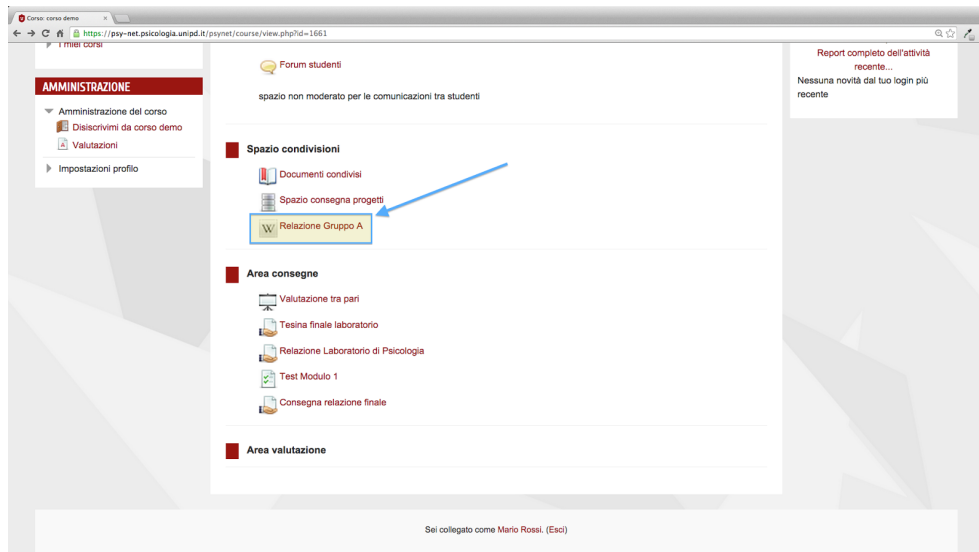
Corso: corso demo

https://psy-net.psicologia.unipd.it/psynet/course/view.php?id=1661

I miei corsi

AMMINISTRAZIONE

Amministrazione del corso

Disiscrivimi da corso demo

Valutazioni

Impostazioni profilo

Forum studenti

spazio non moderato per le comunicazioni tra studenti

Spazio condivisioni

Documenti condivisi

Spazio consegna progetti

Relazione Gruppo A

Area consegne

Valutazione tra pari

Tesina finale laboratorio

Relazione Laboratorio di Psicologia

Test Modulo 1

Consegna relazione finale

Area valutazione

Report completo dell'attività recente...

Nessuna novità dal tuo login più recente

Sei collegato come Mario Rossi. (Esci)